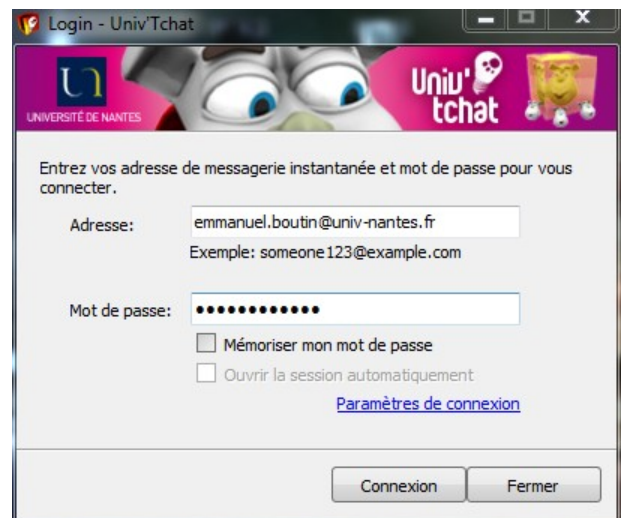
Login - Univ'Tchat

UNIVERSITÉ DE NANTES

Univ' tchat

Entrez vos adresse de messagerie instantanée et mot de passe pour vous connecter.

Adresse: emmanuel.boutin@univ-nantes.fr

Exemple: someone123@example.com

Mot de passe: ••••••••••••

Mémoriser mon mot de passe

Ouvrir la session automatiquement

Paramètres de connexion

Connexion Fermer